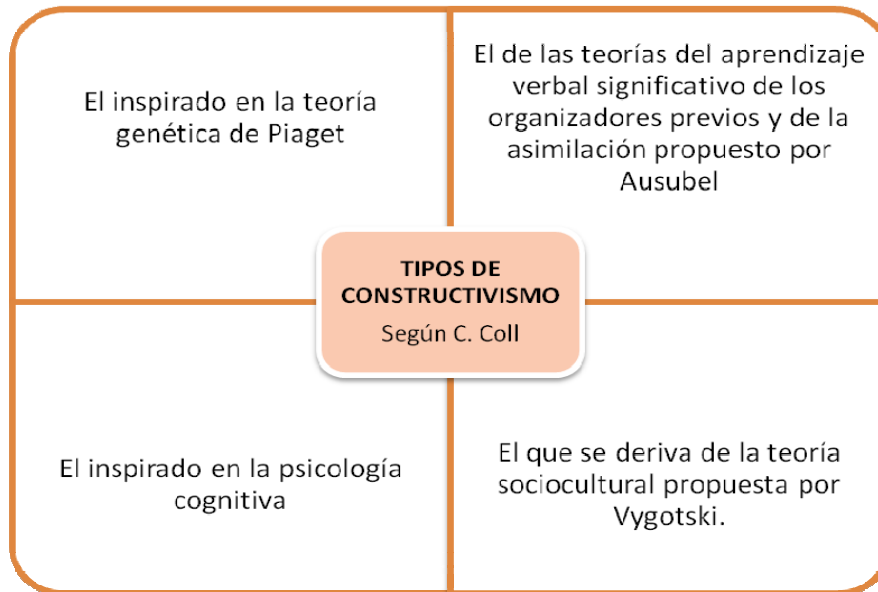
El inspirado en la teoría genética de Piaget

El de las teorías del aprendizaje verbal significativo de los organizadores previos y de la asimilación propuesto por Ausubel

TIPOS DE CONSTRUCTIVISMO
Según C. Coll

El inspirado en la psicología cognitiva

El que se deriva de la teoría sociocultural propuesta por Vygotski.